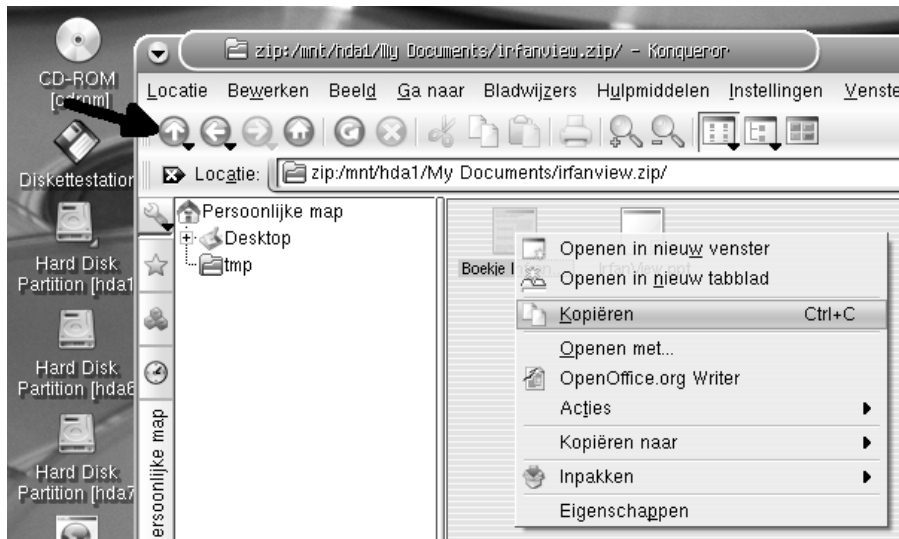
CD-ROM
[cdrom]

Diskettestation

Hard Disk Partition [hda1

Hard Disk Partition [hda6

Hard Disk Partition [hda7

zip:/mnt/hda1/My Documents/irfanview.zip/ - Konqueror

Locatie Bewerken Beeld Ga naar Bladwijzers Hulpmiddelen Instellingen Venste

Locatie: zip:/mnt/hda1/My Documents/irfanview.zip/

Persoonlijke map
Desktop
tmp

ersoonlijke map

Boekje I

Openen in nieuw venster
Openen in nieuw tabblad
Kopiëren Ctrl+C
Openen met...
OpenOffice.org Writer
Acties
Kopiëren naar
Inpakken
Eigenschappen